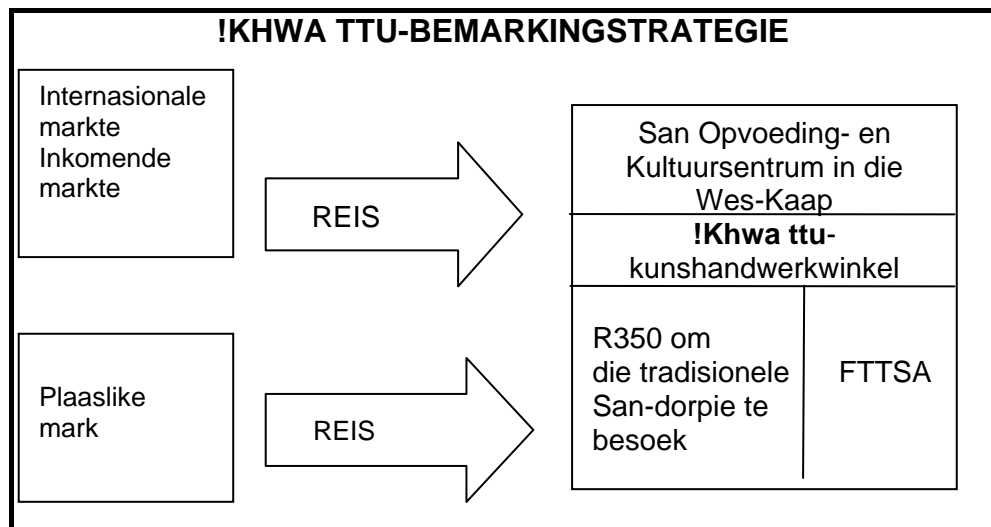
!KHWA TTU-BEMARKINGSTRATEGIE

Internasionale markte
Inkomende markte

REIS

San Opvoeding- en Kultuursentrum in die Wes-Kaap

**!Khwa ttu**-kunshandwerkwinkel

R350 om die tradisionele San-dorpie te besoek

FTTSA

Plaaslike mark

REIS